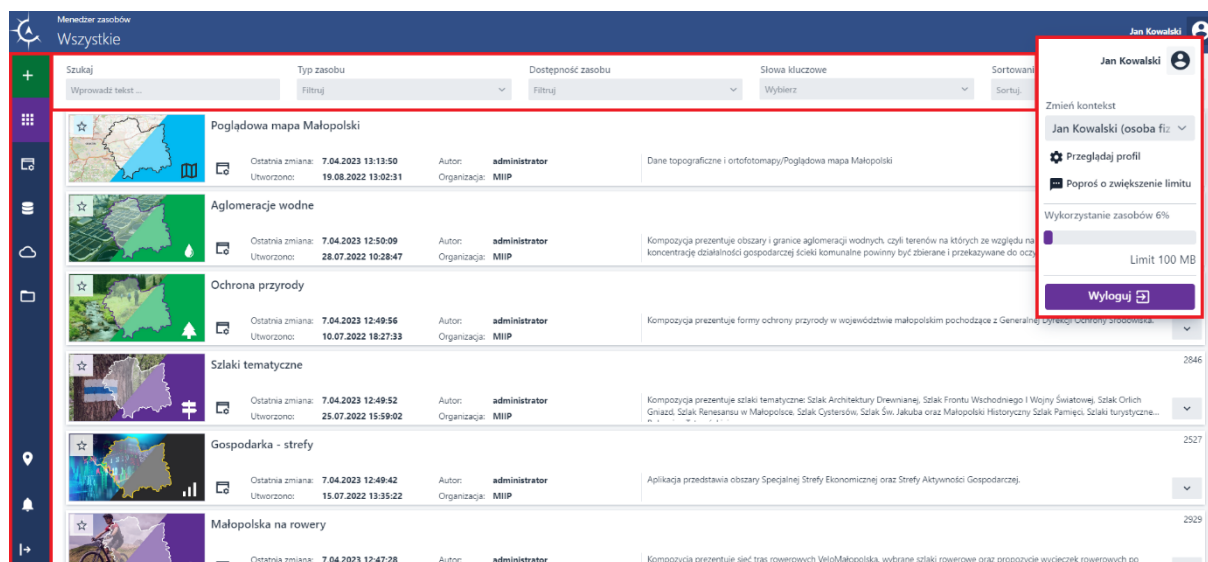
Menedżer zasobów
Wszystkie

Jan Kowalski

Szukaj
Wprowadź tekst ...
Typ zasobu
Filtruj
Dostępność zasobu
Filtruj
Słowa kluczowe
Wybierz
Sortowani
Sortuj

Poglądowa mapa Małopolski
Ostatnia zmiana: 7.04.2023 13:13:50
Utworzono: 19.08.2022 13:02:31
Autor: administrator
Organizacja: MIIP
Dane topograficzne i ortofotomapy/Poglądowa mapa Małopolski

Aglomeracje wodne
Ostatnia zmiana: 7.04.2023 12:50:09
Utworzono: 28.07.2022 10:28:47
Autor: administrator
Organizacja: MIIP
Kompozycja prezentuje obszary i granice aglomeracji wodnych, czyli terenów na których ze względu na koncentrację działalności gospodarczej ścieki komunalne powinny być zbierane i przekazywane do oczy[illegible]

Ochrona przyrody
Ostatnia zmiana: 7.04.2023 12:49:56
Utworzono: 10.07.2022 18:27:33
Autor: administrator
Organizacja: MIIP
Kompozycja prezentuje formy ochrony przyrody w województwie małopolskim pochodzące z Generalnej Dyrekcji Ochrony Środowiska.

Szlaki tematyczne
2846
Ostatnia zmiana: 7.04.2023 12:49:52
Utworzono: 25.07.2022 15:59:02
Autor: administrator
Organizacja: MIIP
Kompozycja prezentuje szlaki tematyczne: Szlak Architektury Drewnianej, Szlak Frontu Wschodniego I Wojny Światowej, Szlak Orlich Gniazd, Szlak Renesansu w Małopolsce, Szlak Cystersów, Szlak Św. Jakuba oraz Małopolski Historyczny Szlak Pamięci, Szlaki turystyczne...

Gospodarka - strefy
2527
Ostatnia zmiana: 7.04.2023 12:49:42
Utworzono: 15.07.2022 13:35:22
Autor: administrator
Organizacja: MIIP
Aplikacja przedstawia obszary Specjalnej Strefy Ekonomicznej oraz Strefy Aktywności Gospodarczej.

Małopolska na rowery
2929
Ostatnia zmiana: 7.04.2023 12:47:28
Autor: administrator
Kompozycja prezentuje sieć tras rowerowych VeloMałopolska, wybrane szlaki rowerowe oraz propozycje wycieczek rowerowych po

Jan Kowalski
Zmień kontekst
Jan Kowalski (osoba fiz
Przeglądaj profil
Poproś o zwiększenie limitu
Wykorzystanie zasobów 6%
Limit 100 MB
Wyloguj